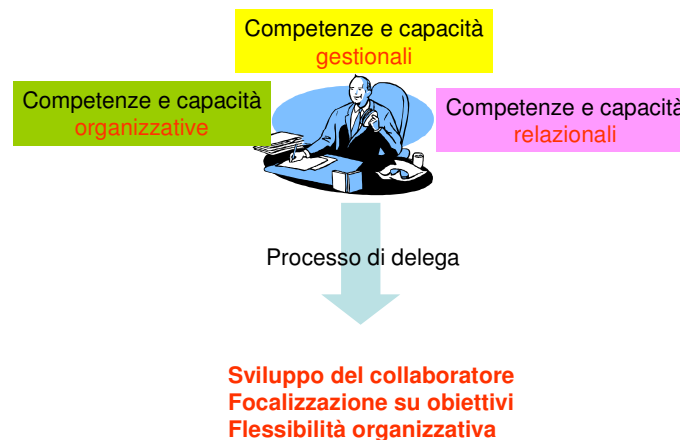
Competenze e capacità
gestionali

Competenze e capacità
organizzative

Competenze e capacità
relazionali

Processo di delega

Sviluppo del collaboratore
Focalizzazione su obiettivi
Flessibilità organizzativa